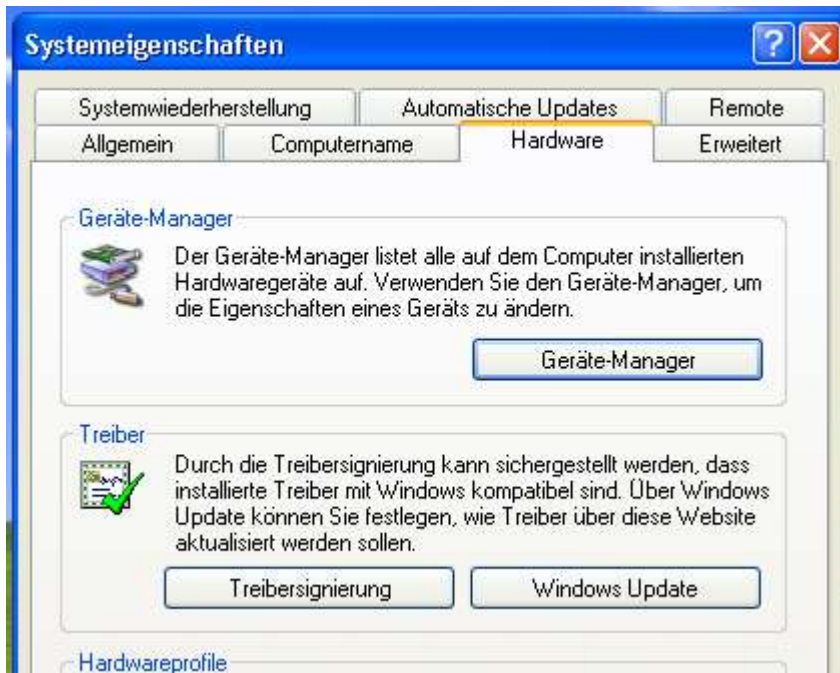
Systemeigenschaften

?

Systemwiederherstellung | Automatische Updates | Remote
Allgemein | Computername | Hardware | Erweitert

Geräte-Manager

Der Geräte-Manager listet alle auf dem Computer installierten Hardwaregeräte auf. Verwenden Sie den Geräte-Manager, um die Eigenschaften eines Geräts zu ändern.

Geräte-Manager

Treiber

Durch die Treibersignierung kann sichergestellt werden, dass installierte Treiber mit Windows kompatibel sind. Über Windows Update können Sie festlegen, wie Treiber über diese Website aktualisiert werden sollen.

Treibersignierung

Windows Update

Hardwareprofile